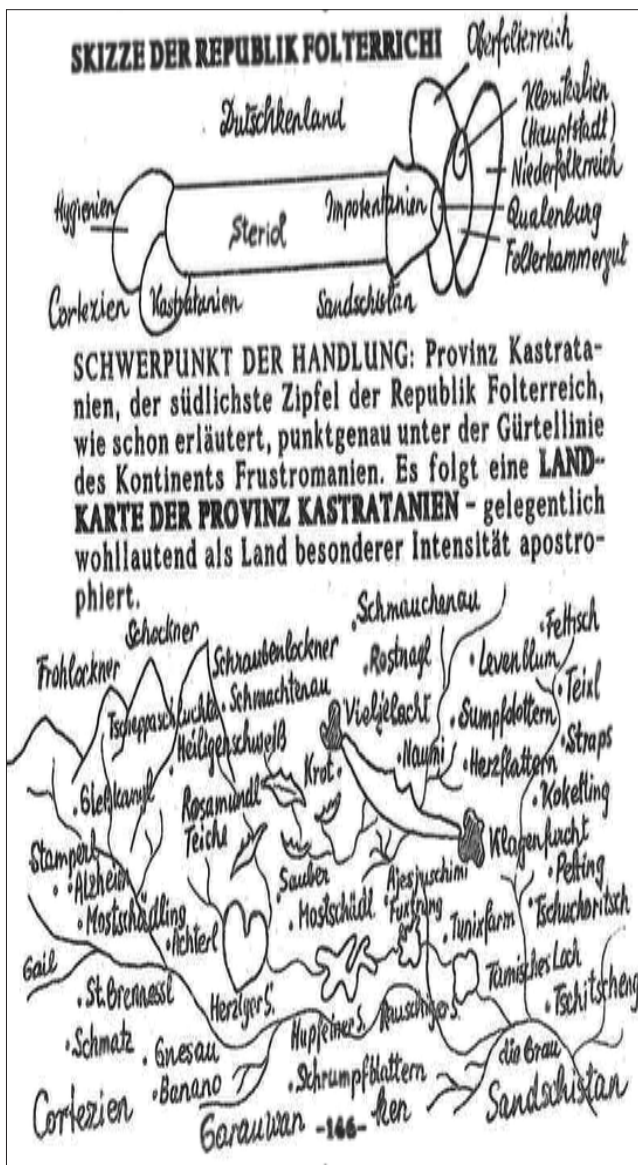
SKIZZE DER REPUBLIK FOLTERRICHI

Oberfolterreich
Dutschkenland
Klerikalien (Hauptstadt)
Niederfolterreich
Hygienien
Steriol
Impotentanien
Qualenburg
Folterkammergut
Corlezien
Kastratanien
Sandschistan

SCHWERPUNKT DER HANDLUNG: Provinz Kastratanien, der südlichste Zipfel der Republik Folterreich, wie schon erläutert, punktgenau unter der Gürtellinie des Kontinents Frustromanien. Es folgt eine LANDKARTE DER PROVINZ KASTRATANIEN – gelegentlich wohllautend als Land besonderer Intensität apostrophiert.

Schmauchenau
Schockner
Fettisch
Frohlockner
Schraubenlockner
Rostnagl
Levenblum
Teixl
Schmachtenau
Tschepperschlucht
Vieljelacht
Sumpfdottern
Heiligenschweiß
Straps
Naufui
Herzflattern
Gleßkangl
Krot
Koketting
Rosamundl Teiche
Klagenfurcht
Stamperl
Petting
Alzheim
Sauber
Ajesjuschimi Fustrang
Tschuchoritsch
Mostschädling
Mostschädl
Tunixfarm
Achterl
Gail
Tamischer Loch
St. Brennessl
Herzlger S.
Tschitscheng
Hupfeiner S.
Rauschinger S.
Schmatz
Gnesau
die Grau
Banano
Schrumpfblattern
Corlezien
Garauwan
-146-
ken
Sandschistan